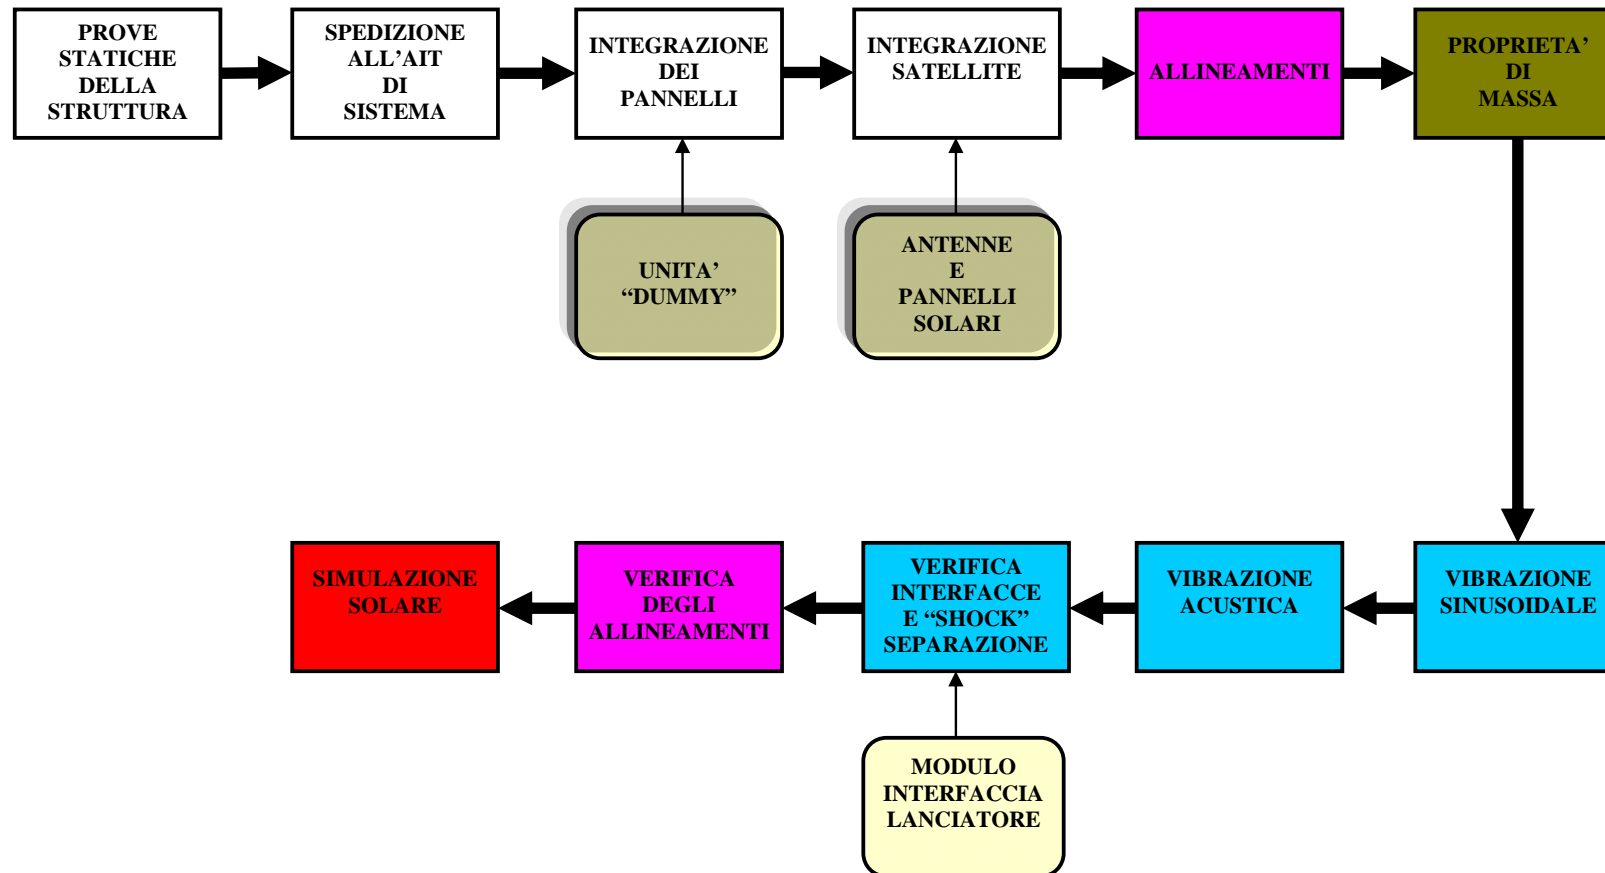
PROVE STATICHE DELLA STRUTTURA

SPEDIZIONE ALL’AIT DI SISTEMA

INTEGRAZIONE DEI PANNELLI

INTEGRAZIONE SATELLITE

ALLINEAMENTI

PROPRIETA’ DI MASSA

UNITA’ “DUMMY”

ANTENNE E PANNELLI SOLARI

SIMULAZIONE SOLARE

VERIFICA DEGLI ALLINEAMENTI

VERIFICA INTERFACCE E “SHOCK” SEPARAZIONE

VIBRAZIONE ACUSTICA

VIBRAZIONE SINUSOIDALE

MODULO INTERFACCIA LANCIATORE